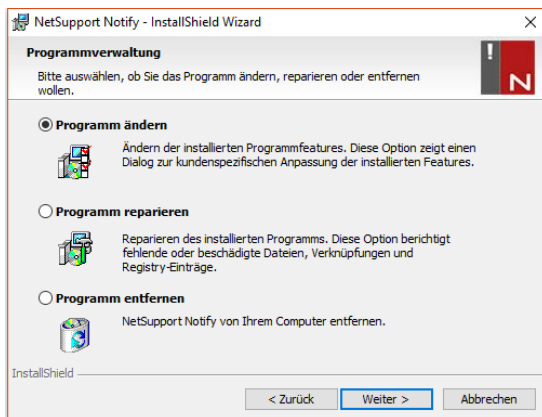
NetSupport Notify - InstallShield Wizard

×

Programmverwaltung

Bitte auswählen, ob Sie das Programm ändern, reparieren oder entfernen wollen.

N

Programm ändern

Ändern der installierten Programmfeatures. Diese Option zeigt einen Dialog zur kundenspezifischen Anpassung der installierten Features.

Programm reparieren

Reparieren des installierten Programms. Diese Option berichtigt fehlende oder beschädigte Dateien, Verknüpfungen und Registry-Einträge.

Programm entfernen

NetSupport Notify von Ihrem Computer entfernen.

InstallShield

< Zurück

Weiter >

Abbrechen